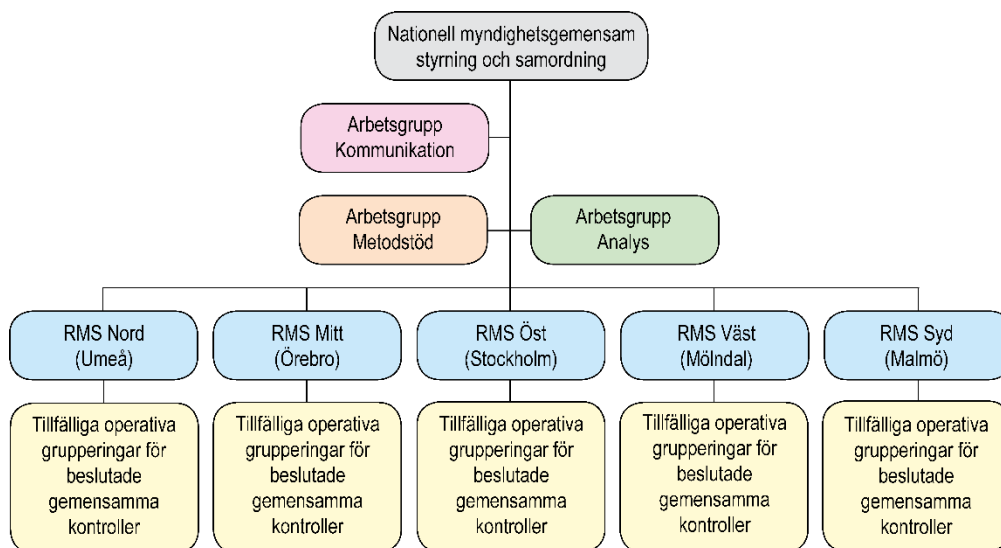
Nationell myndighetsgemensam styrning och samordning

Arbetsgrupp Kommunikation

Arbetsgrupp Metodstöd

Arbetsgrupp Analys

RMS Nord (Umeå)

RMS Mitt (Örebro)

RMS Öst (Stockholm)

RMS Väst (Mölndal)

RMS Syd (Malmö)

Tillfälliga operativa grupperingar för beslutade gemensamma kontroller

Tillfälliga operativa grupperingar för beslutade gemensamma kontroller

Tillfälliga operativa grupperingar för beslutade gemensamma kontroller

Tillfälliga operativa grupperingar för beslutade gemensamma kontroller

Tillfälliga operativa grupperingar för beslutade gemensamma kontroller